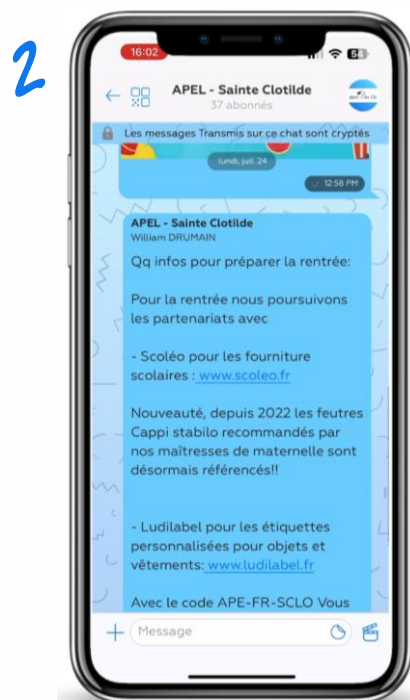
2

16:02

APEL - Sainte Clotilde
37 abonnés

Les messages Transmis sur ce chat sont cryptés

lundi, juil. 24

12:58 PM

APEL - Sainte Clotilde
William DRUMAIN

Qq infos pour préparer la rentrée:

Pour la rentrée nous poursuivons les partenariats avec

- Scoléo pour les fourniture scolaires : www.scoleo.fr

Nouveauté, depuis 2022 les feutres Cappi stabilo recommandés par nos maîtresses de maternelle sont désormais référencés!!

- Ludilabel pour les étiquettes personnalisées pour objets et vêtements: www.ludilabel.fr

Avec le code APE-FR-SCLO Vous

Message